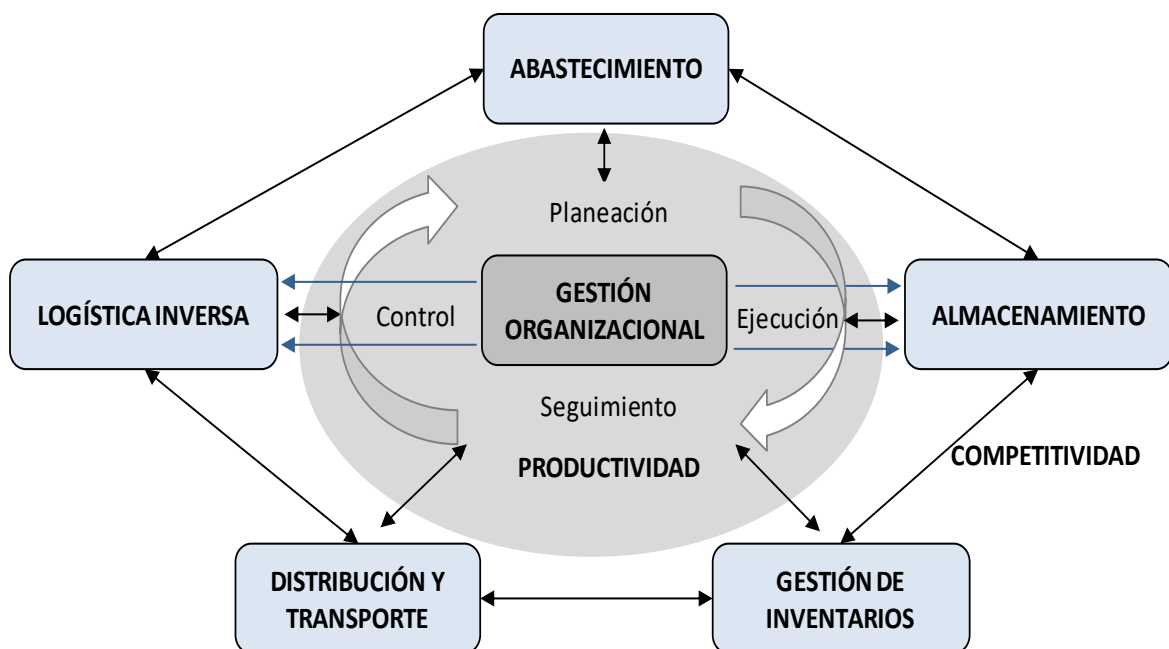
ABASTECIMIENTO

Planeación

LOGÍSTICA INVERSA

Control

GESTIÓN ORGANIZACIONAL

Ejecución

ALMACENAMIENTO

Seguimiento

PRODUCTIVIDAD

COMPETITIVIDAD

DISTRIBUCIÓN Y TRANSPORTE

GESTIÓN DE INVENTARIOS